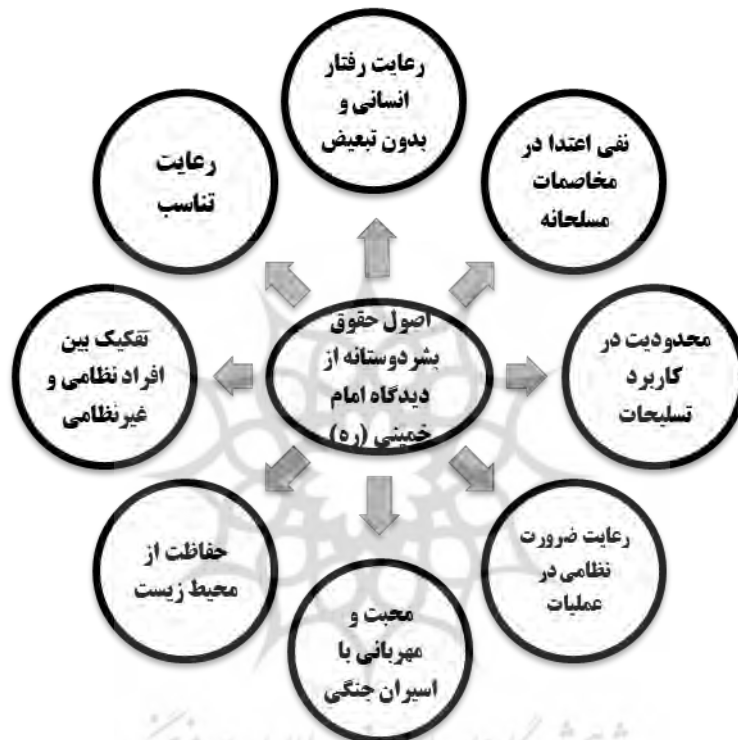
رعایت رفتار انسانی و بدون تبعیض

رعایت تناسب

نفی اعتدا در مخاصمات مسلحانه

اصول حقوق بشردوستانه از دیدگاه امام خمینی (ره)

تفکیک بین افراد نظامی و غیرنظامی

محدودیت در کاربرد تسلیحات

حفاظت از محیط زیست

رعایت ضرورت نظامی در عملیات

محبت و مهربانی با اسیران جنگی